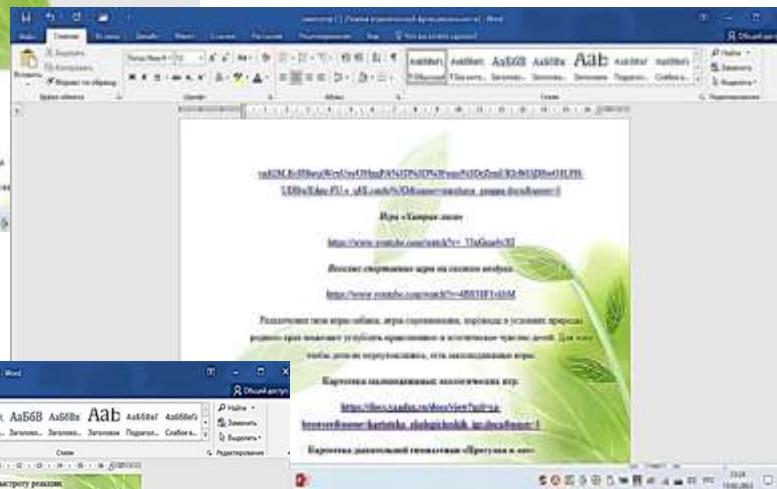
Word

Файл Главная Вставка Дизайн Макет Ссылки Рассылки Рецензирование Вид

Вставить Вырезать Копировать Формат по образцу

Буфер обмена Шрифт Абзац Стили Редактирование

АаБбВвГ Обычный АаБбВвГ Без инте... АаБбВ Заголово... АаБбВв Заголово... АаБ Заголовок АаБбВеГ Подзагол... АаБбВеГ Слабое в...

Найти Заменить Выделить

Общий доступ

Игра «Хитрая лиса»

https://www.youtube.com/watch?v=

Веселые спортивные игры на свежем воздухе

https://www.youtube.com/watch?v=

Разнообразие игр: игры-забавы, игры-соревнования, хороводы в условиях природы родного края помогают углубить нравственное и эстетическое чувство детей. Для того чтобы детям не надоедало, есть малоподвижные игры.

Картотека малоподвижных экологических игр:

https://docs.yandex.ru/docs/view?

Картотека дыхательной гимнастики «Прогулка в лес»

АаБбВ АаБбВв Аа АаБбВеГ АаБбВеГ

Заголово... Заголово... Заголовок Подзагол... Слабое в...

Найти Заменить Выделить

Общий доступ

Стили Редактирование

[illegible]

РУС